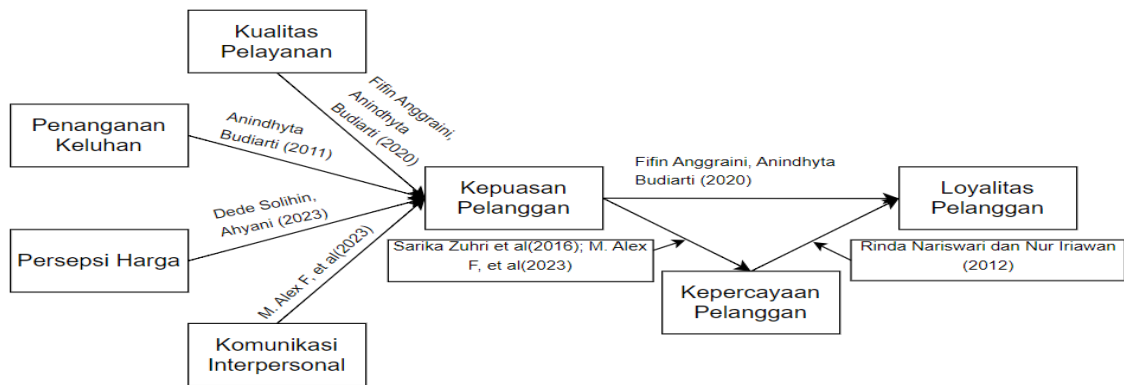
Kualitas Pelayanan

Penanganan Keluhan

Persepsi Harga

Komunikasi Interpersonal

Fifin Anggraini, Anindhyta Budiarti (2020)

Anindhyta Budiarti (2011)

Dede Solihin, Ahyani (2023)

M. Alex F, et al(2023)

Kepuasan Pelanggan

Fifin Anggraini, Anindhyta Budiarti (2020)

Loyalitas Pelanggan

Sarika Zuhri et al(2016); M. Alex F, et al(2023)

Kepercayaan Pelanggan

Rinda Nariswari dan Nur Iriawan (2012)